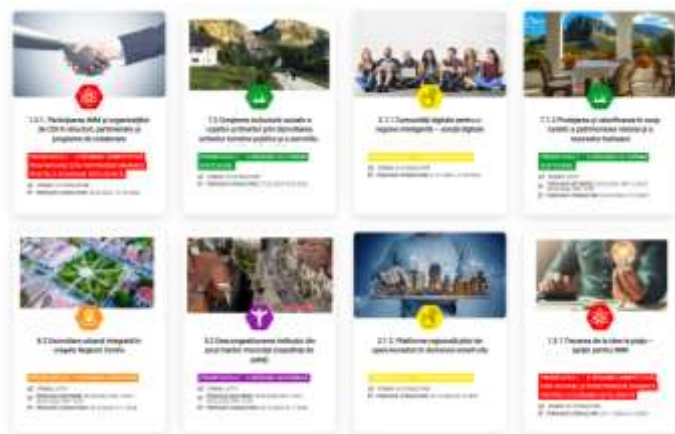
1.3.1. Participarea IMM şi organizaţiilor de CDI în structuri, parteneriate şi programe de cooperare
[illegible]

7.3 Creşterea incluziunii sociale a copiilor şi tinerilor prin dezvoltarea unităţilor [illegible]
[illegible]

2.1.1 Comunităţi digitale pentru o regiune inteligentă – stradă digitală
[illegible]

7.1.2 Protejarea şi valorificarea la scop turistic a patrimoniului natural şi a resurselor balneare
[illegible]

6.3 Dezvoltare urbană integrată în oraşele Regiunii Centru
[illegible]

8.2 Descongestionarea instituţiilor din zona marilor municipii (capacităţi de sănătate)
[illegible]

2.1.2. Platforme regionale pilot de specializare în domeniul smart city
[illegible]

1.3.1 Trecerea de la idee la piaţă – granturi pentru IMM
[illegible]